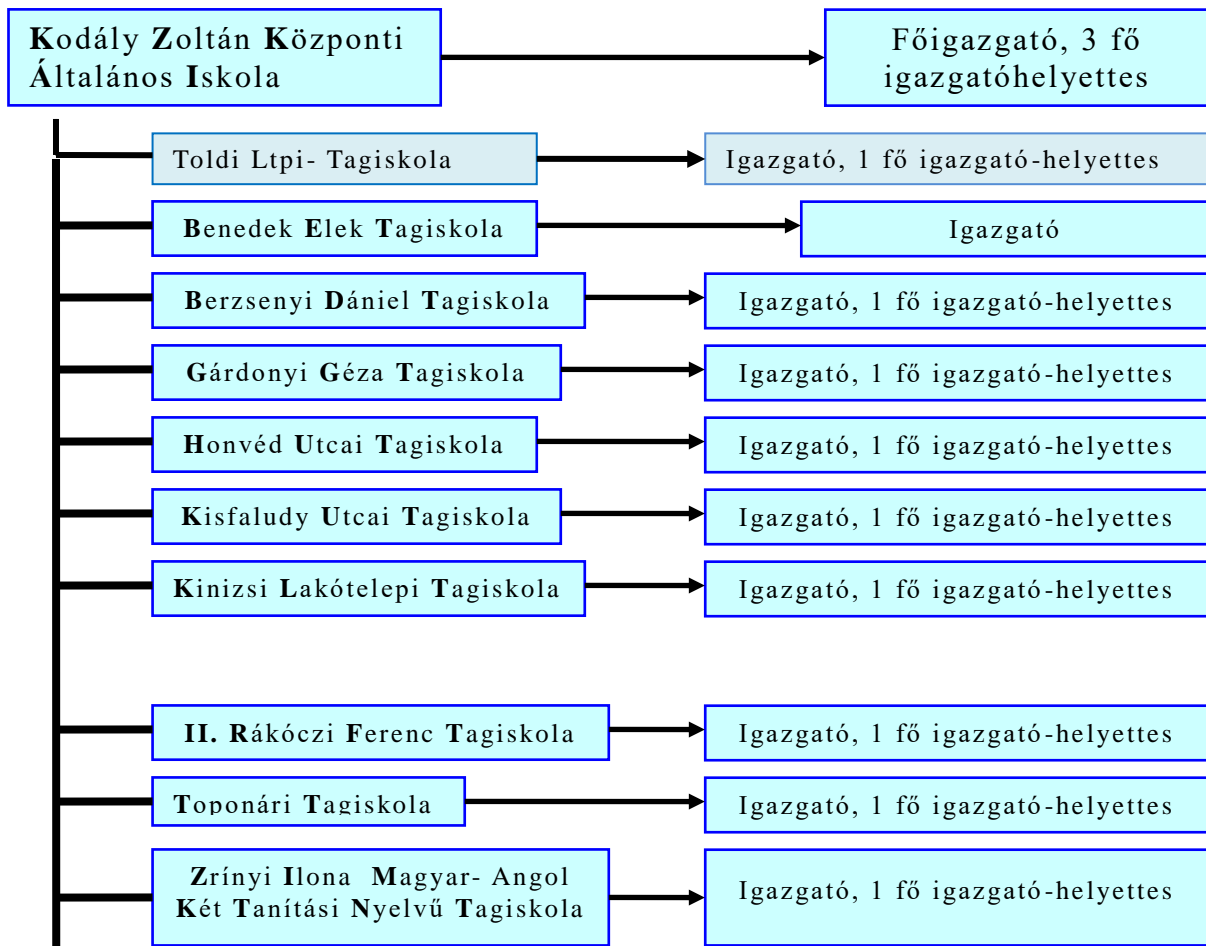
Kodály Zoltán Központi Általános Iskola

Főigazgató, 3 fő igazgatóhelyettes

Toldi Ltpi- Tagiskola

Igazgató, 1 fő igazgató-helyettes

Benedek Elek Tagiskola

Igazgató

Berzsenyi Dániel Tagiskola

Igazgató, 1 fő igazgató-helyettes

Gárdonyi Géza Tagiskola

Igazgató, 1 fő igazgató-helyettes

Honvéd Utcai Tagiskola

Igazgató, 1 fő igazgató-helyettes

Kisfaludy Utcai Tagiskola

Igazgató, 1 fő igazgató-helyettes

Kinizsi Lakótelepi Tagiskola

Igazgató, 1 fő igazgató-helyettes

II. Rákóczi Ferenc Tagiskola

Igazgató, 1 fő igazgató-helyettes

Toponári Tagiskola

Igazgató, 1 fő igazgató-helyettes

Zrínyi Ilona Magyar- Angol Két Tanítási Nyelvű Tagiskola

Igazgató, 1 fő igazgató-helyettes